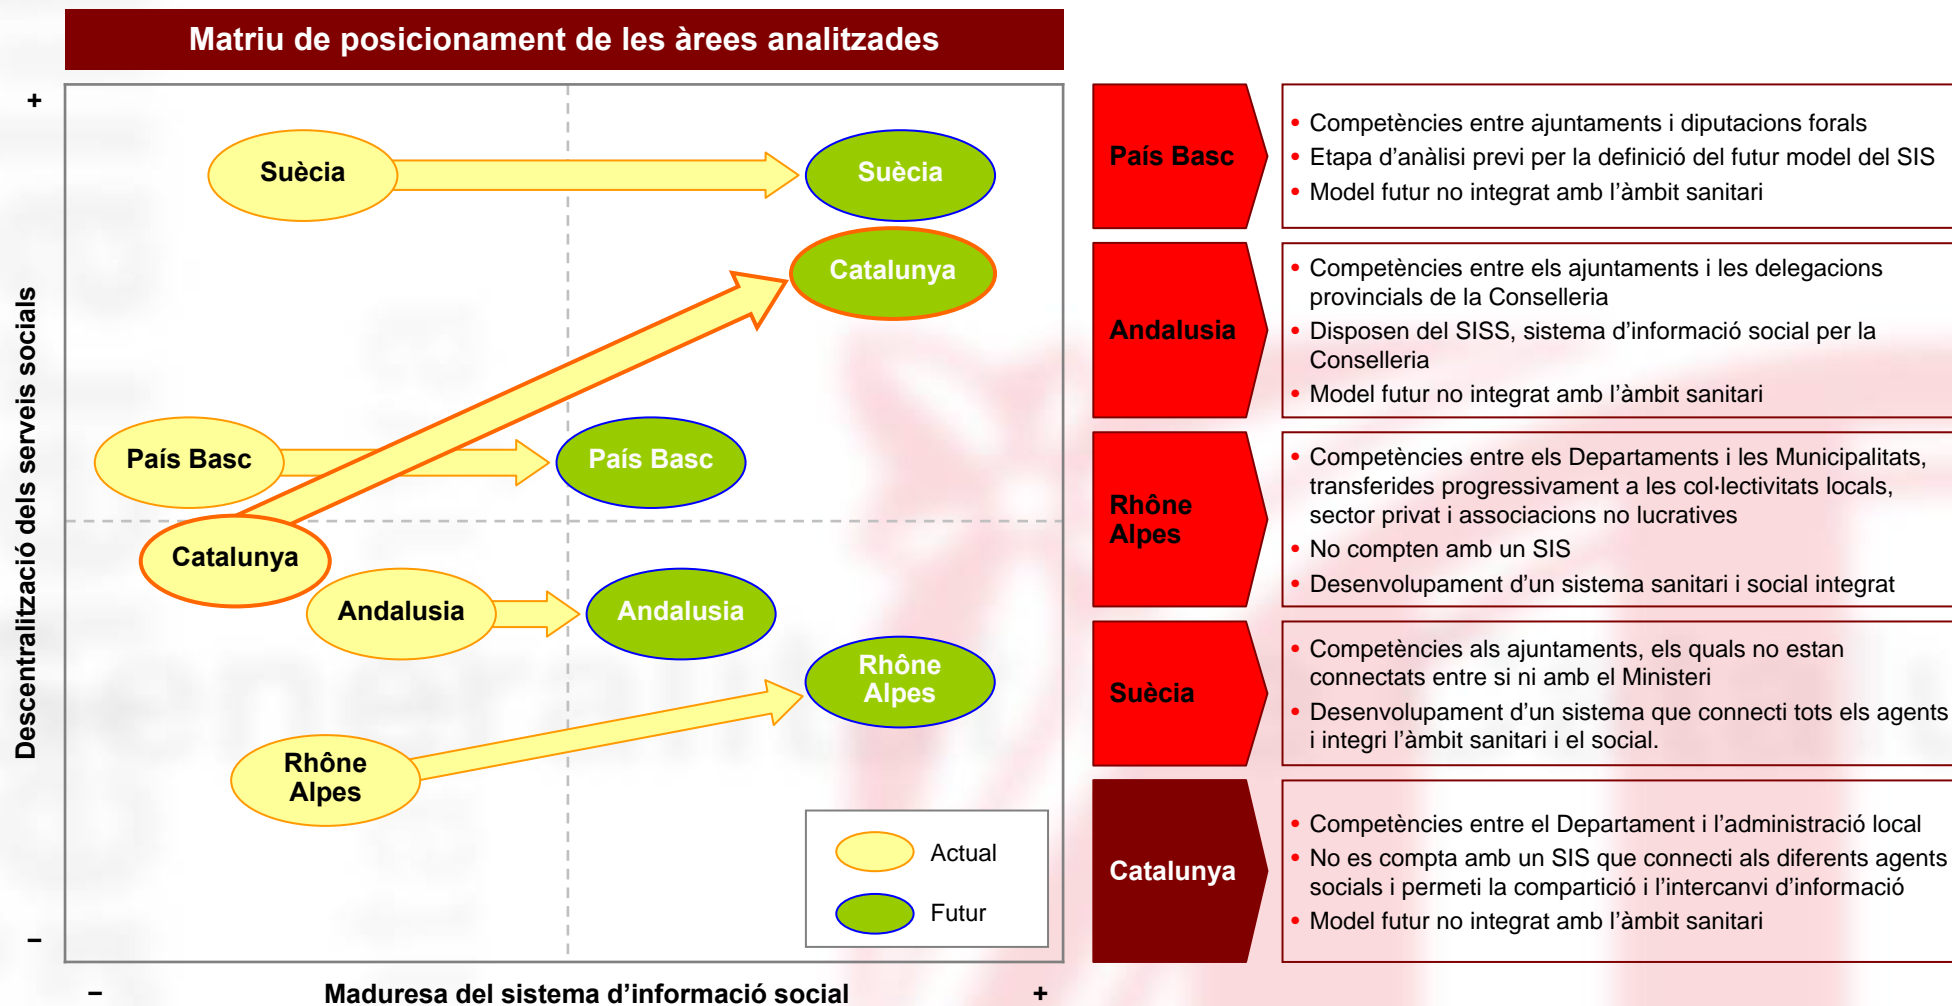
Matriu de posicionament de les àrees analitzades

+

Descentralització dels serveis socials

–

Suècia

Suècia

Catalunya

País Basc

País Basc

Catalunya

Andalusia

Andalusia

Rhône Alpes

Rhône Alpes

Actual

Futur

–

Maduresa del sistema d'informació social

+

País Basc

• Competències entre ajuntaments i diputacions forals
• Etapa d'anàlisi previ per la definició del futur model del SIS
• Model futur no integrat amb l'àmbit sanitari

Andalusia

• Competències entre els ajuntaments i les delegacions provincials de la Conselleria
• Disposen del SISS, sistema d'informació social per la Conselleria
• Model futur no integrat amb l'àmbit sanitari

Rhône Alpes

• Competències entre els Departaments i les Municipalitats, transferides progressivament a les col·lectivitats locals, sector privat i associacions no lucratives
• No compten amb un SIS
• Desenvolupament d'un sistema sanitari i social integrat

Suècia

• Competències als ajuntaments, els quals no estan connectats entre si ni amb el Ministeri
• Desenvolupament d'un sistema que connecti tots els agents i integri l'àmbit sanitari i el social.

Catalunya

• Competències entre el Departament i l'administració local
• No es compta amb un SIS que connecti als diferents agents socials i permeti la compartició i l'intercanvi d'informació
• Model futur no integrat amb l'àmbit sanitari